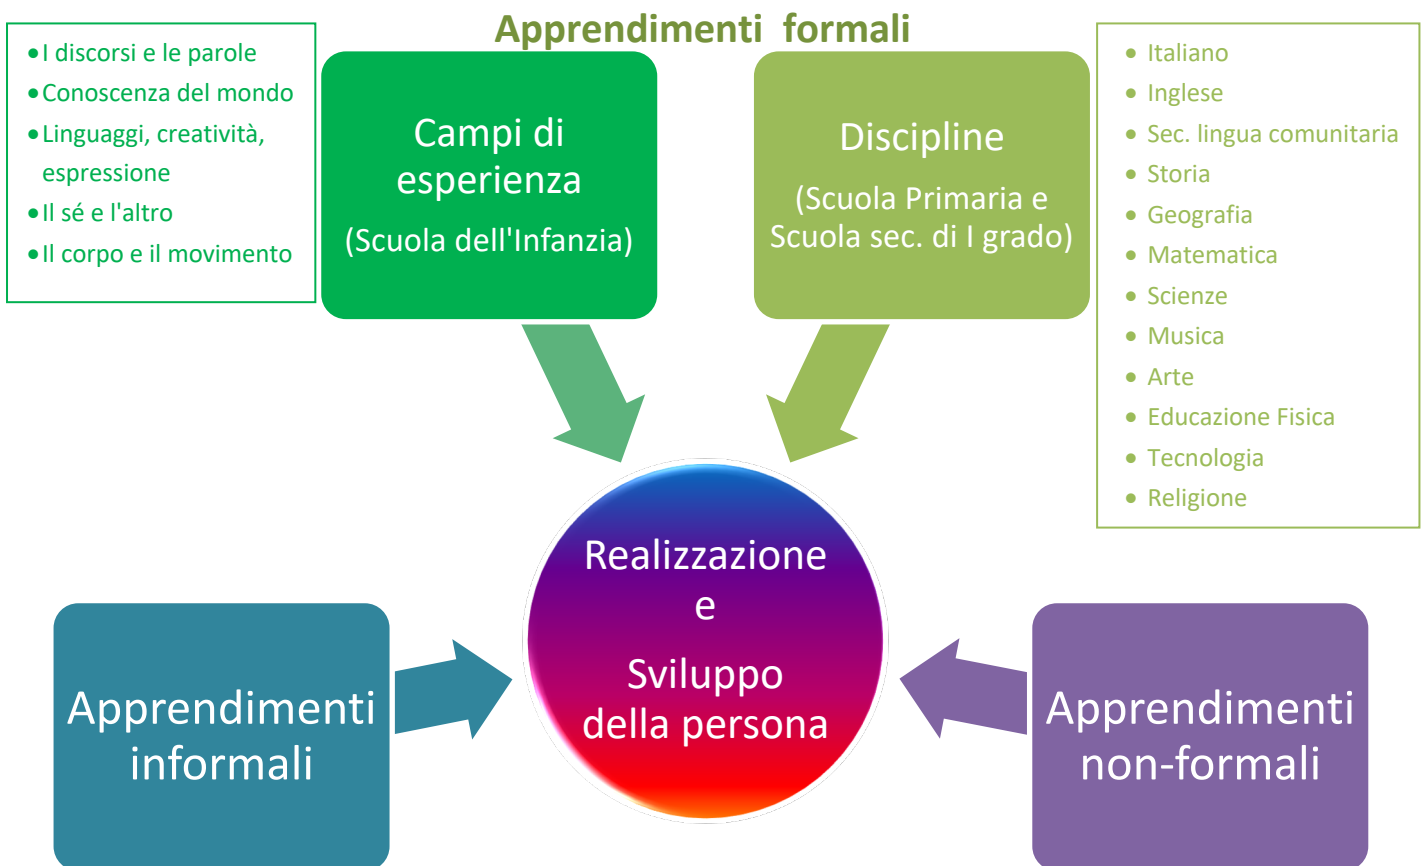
Apprendimenti formali

• I discorsi e le parole
• Conoscenza del mondo
• Linguaggi, creatività, espressione
• Il sé e l'altro
• Il corpo e il movimento

Campi di esperienza
(Scuola dell'Infanzia)

Discipline
(Scuola Primaria e Scuola sec. di I grado)

• Italiano
• Inglese
• Sec. lingua comunitaria
• Storia
• Geografia
• Matematica
• Scienze
• Musica
• Arte
• Educazione Fisica
• Tecnologia
• Religione

Realizzazione
e
Sviluppo della persona

Apprendimenti informali

Apprendimenti non-formali